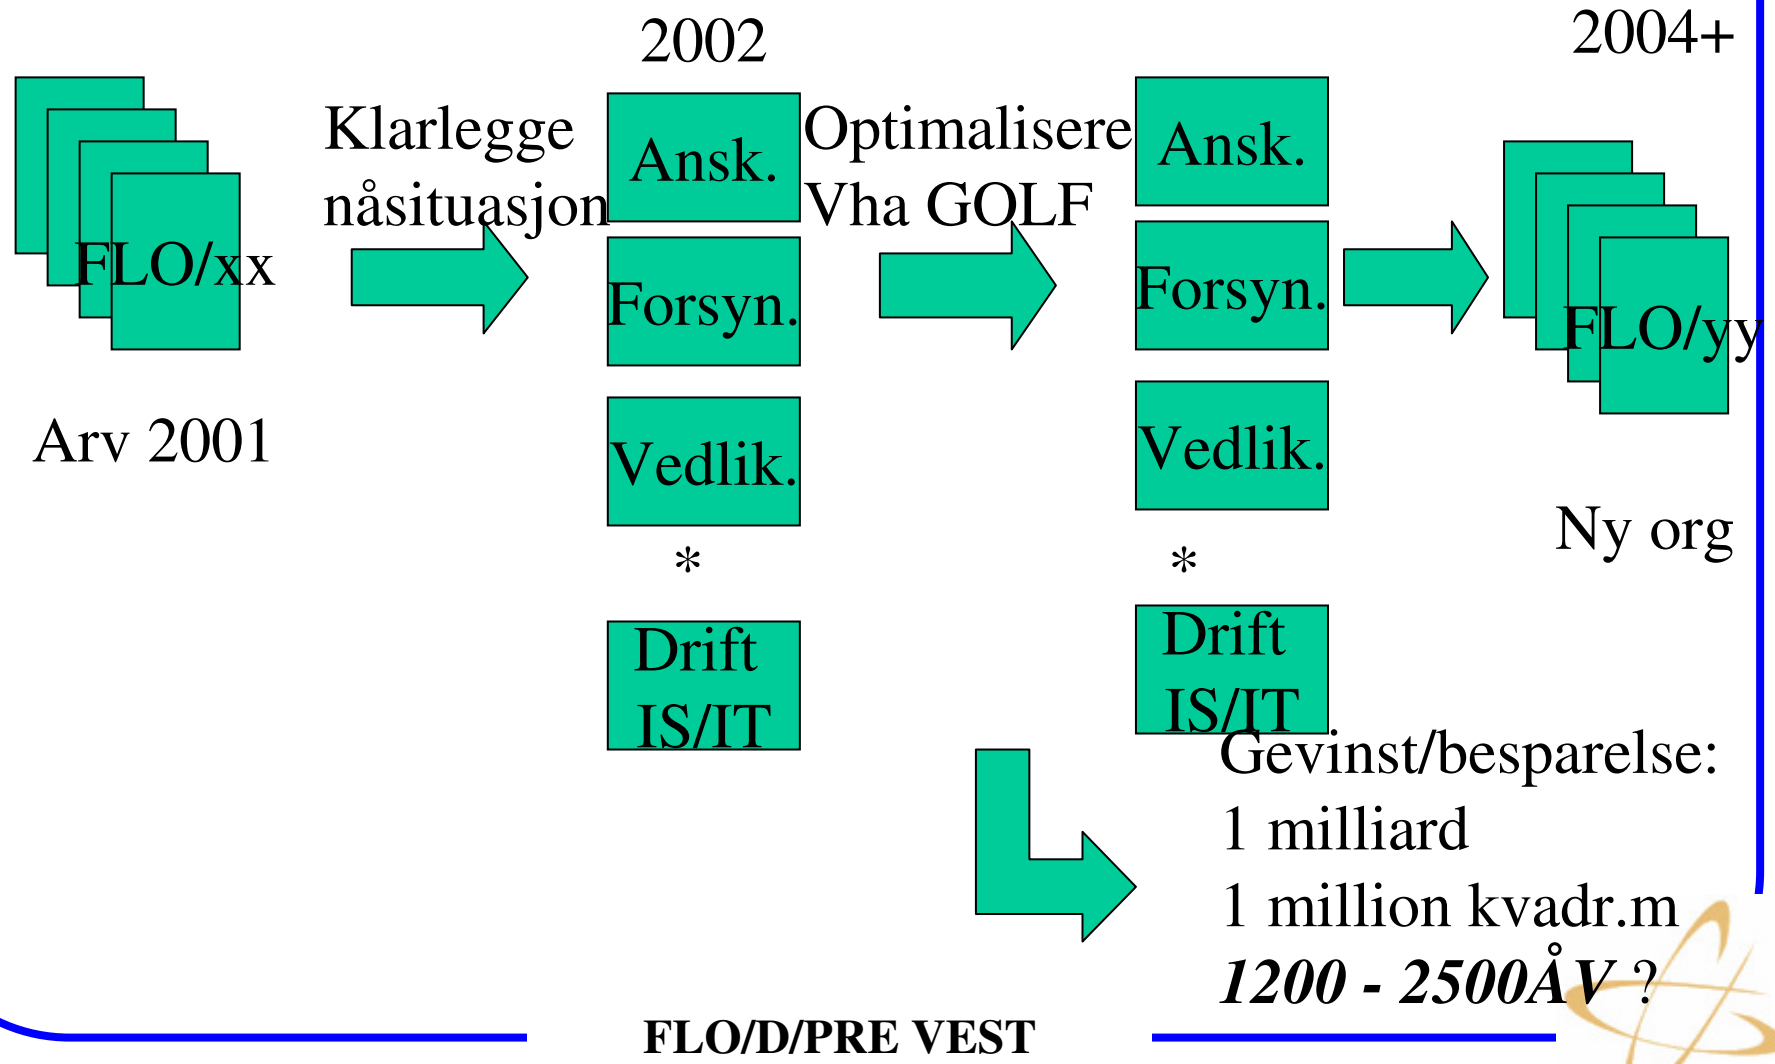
2002

2004+

FLO/xx

Arv 2001

Klarlegge nåsituasjon

Ansk.

Forsyn.

Vedlik.

*

Drift IS/IT

Optimalisere Vha GOLF

Ansk.

Forsyn.

Vedlik.

*

Drift IS/IT

FLO/yy

Ny org

Gevinst/besparelse:
1 milliard
1 million kvadr.m
***1200 - 2500ÅV*** ?

FLO/D/PRE VEST